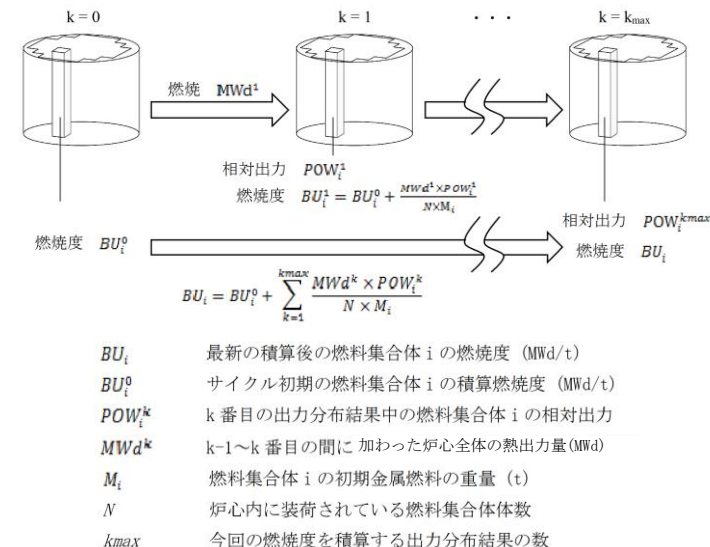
k = 0

k = 1

・・・

k = $k_{max}$

燃焼　$MWd^1$

相対出力　$POW_i^1$

燃焼度　$BU_i^1 = BU_i^0 + \frac{MWd^1 \times POW_i^1}{N \times M_i}$

燃焼度　$BU_i^0$

相対出力　$POW_i^{kmax}$

燃焼度　$BU_i$

$BU_i = BU_i^0 + \sum_{k=1}^{kmax} \frac{MWd^k \times POW_i^k}{N \times M_i}$

$BU_i$　最新の積算後の燃料集合体 i の燃焼度 (MWd/t)

$BU_i^0$　サイクル初期の燃料集合体 i の積算燃焼度 (MWd/t)

$POW_i^k$　k 番目の出力分布結果中の燃料集合体 i の相対出力

$MWd^k$　k-1～k 番目の間に加わった炉心全体の熱出力量(MWd)

$M_i$　燃料集合体 i の初期金属燃料の重量 (t)

$N$　炉心内に装荷されている燃料集合体体数

$kmax$　今回の燃焼度を積算する出力分布結果の数